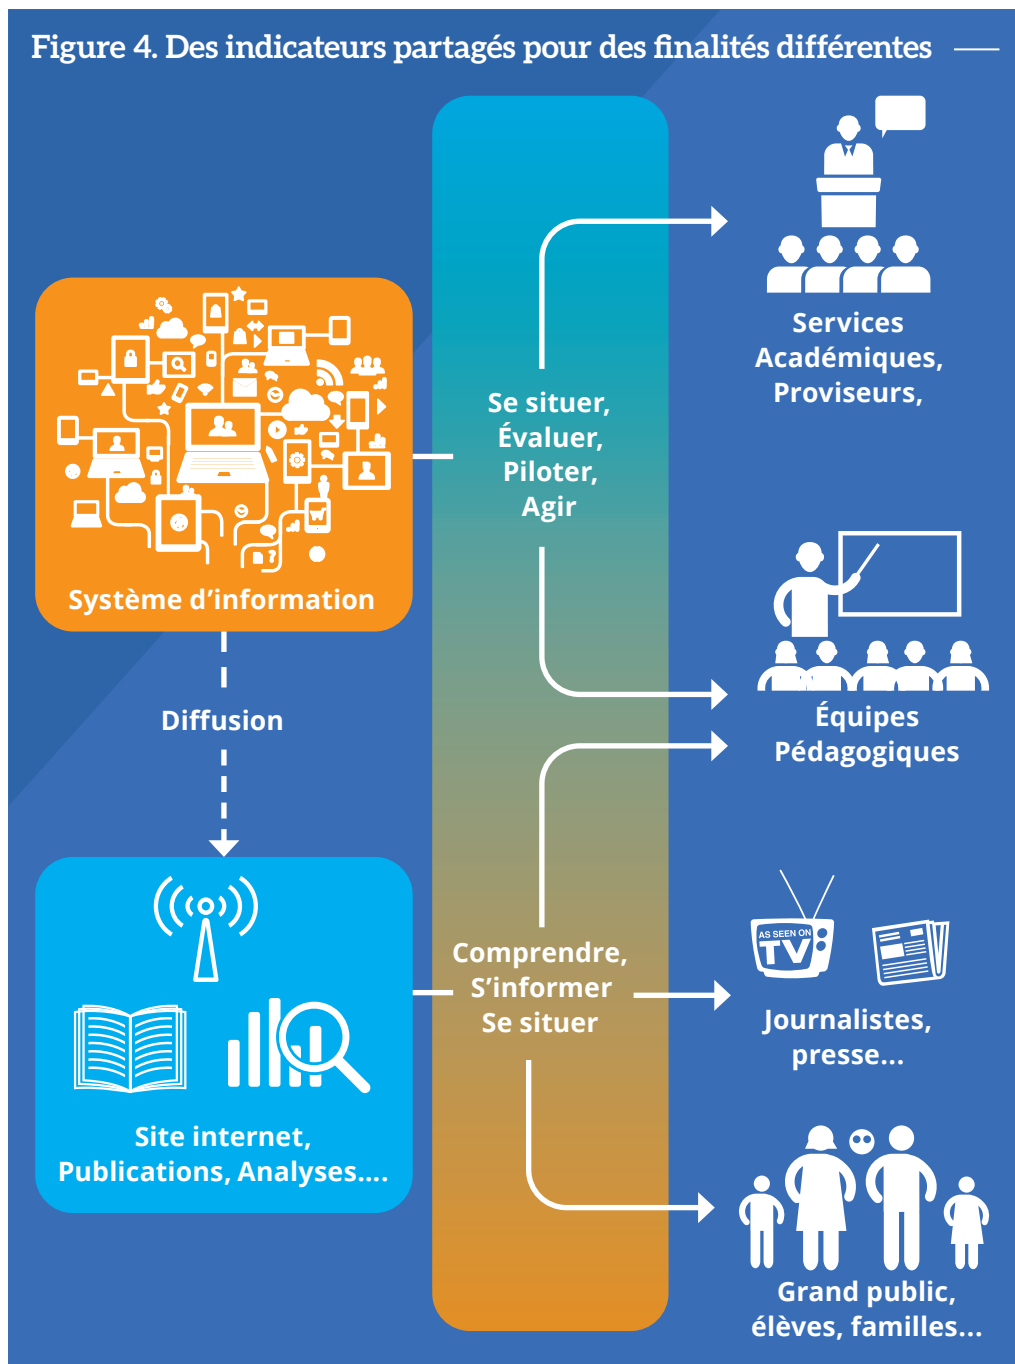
Figure 4. Des indicateurs partagés pour des finalités différentes

Système d'information

Diffusion

Site internet, Publications, Analyses....

Se situer, Évaluer, Piloter, Agir

Comprendre, S'informer Se situer

Services Académiques, Proviseurs,

Équipes Pédagogiques

AS SEEN ON TV

Journalistes, presse...

Grand public, élèves, familles...